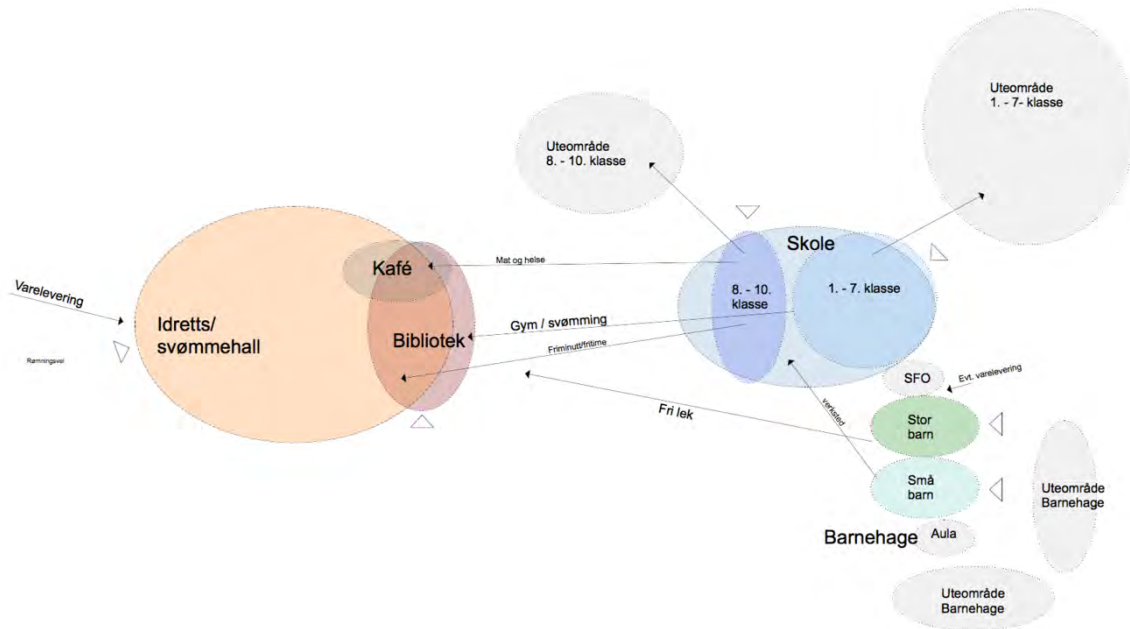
Uteområde
1. - 7- klasse

Uteområde
8. - 10. klasse

Skole

8. - 10. klasse

1. - 7. klasse

Mat og helse

Kafé

Varelevering

Idretts/
svømmehall

Bibliotek

Gym / svømming

Friminutt/fritime

Rømningsvei

SFO

Evt. varelevering

Fri lek

verksted

Stor barn

Små barn

Uteområde
Barnehage

Barnehage

Aula

Uteområde
Barnehage